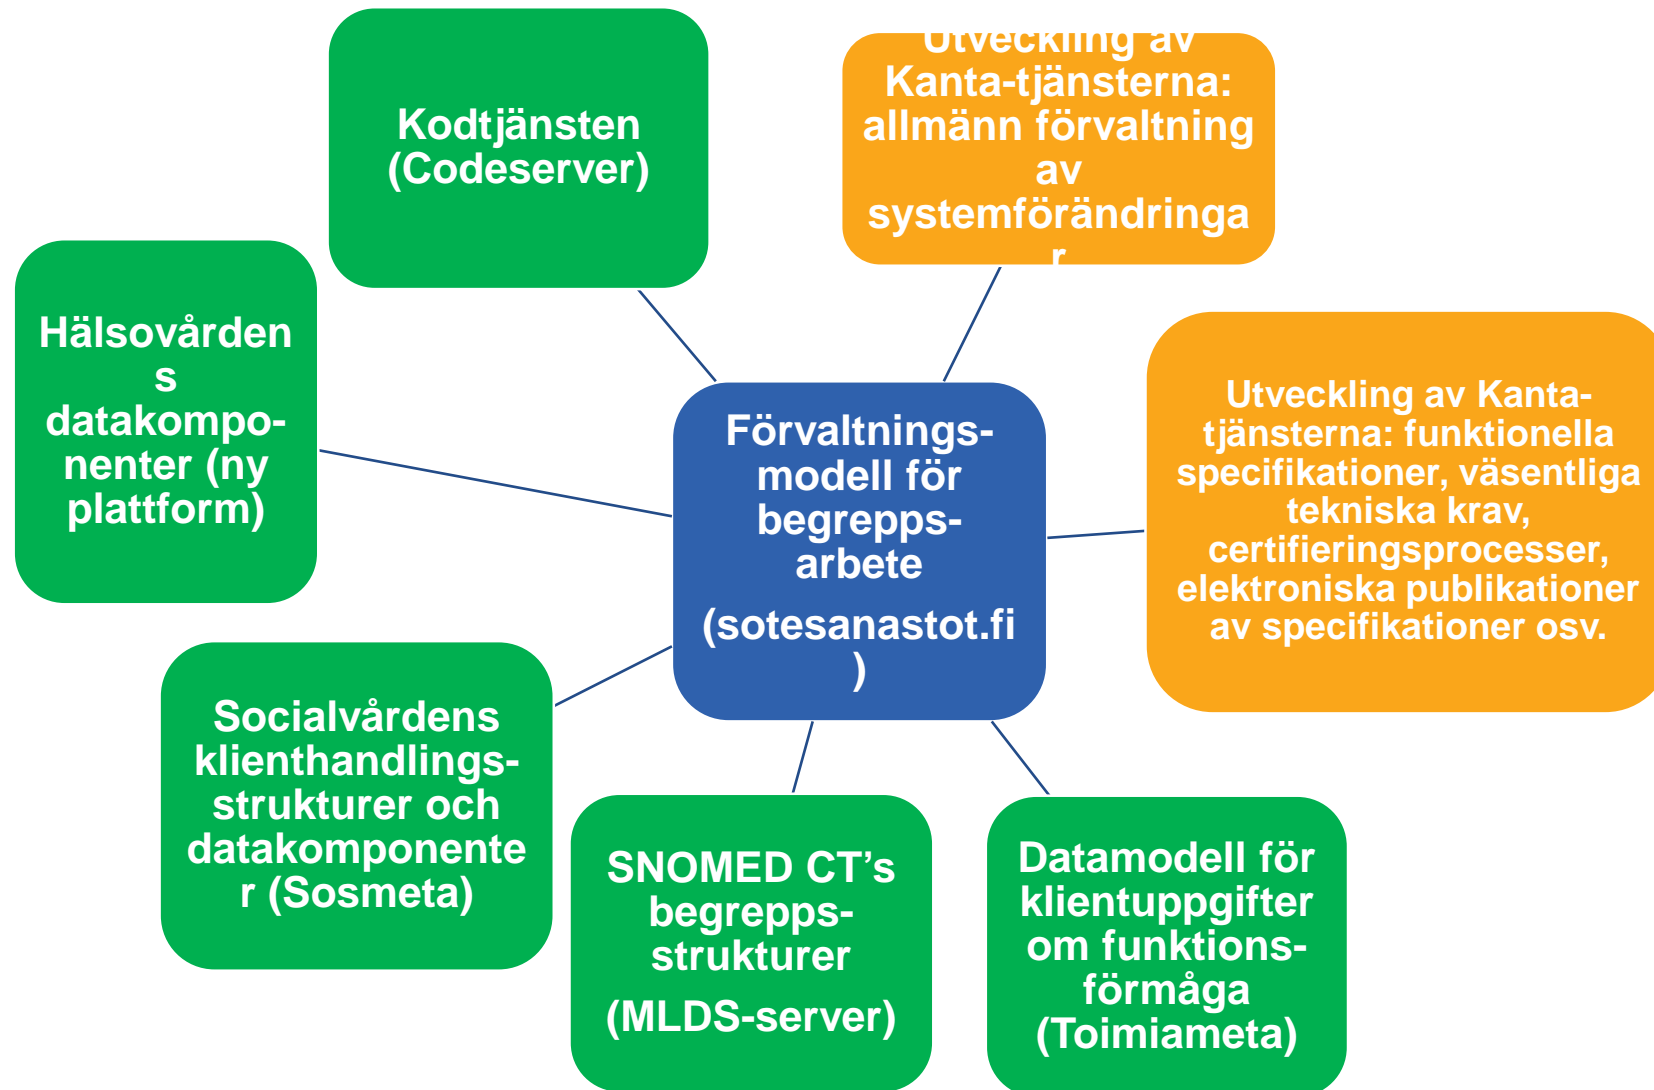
Kodtjänsten (Codeserver)

Utveckling av Kanta-tjänsterna: allmänn förvaltning av systemförändringa r

Hälsovårdens datakomponenter (ny plattform)

Förvaltningsmodell för begreppsarbete

(sotesanastot.fi )

Utveckling av Kanta-tjänsterna: funktionella specifikationer, väsentliga tekniska krav, certifieringsprocesser, elektroniska publikationer av specifikationer osv.

Socialvårdens klienthandlingsstrukturer och datakomponenter (Sosmeta)

SNOMED CT's begreppsstrukturer

(MLDS-server)

Datamodell för klientuppgifter om funktionsförmåga (Toimiameta)